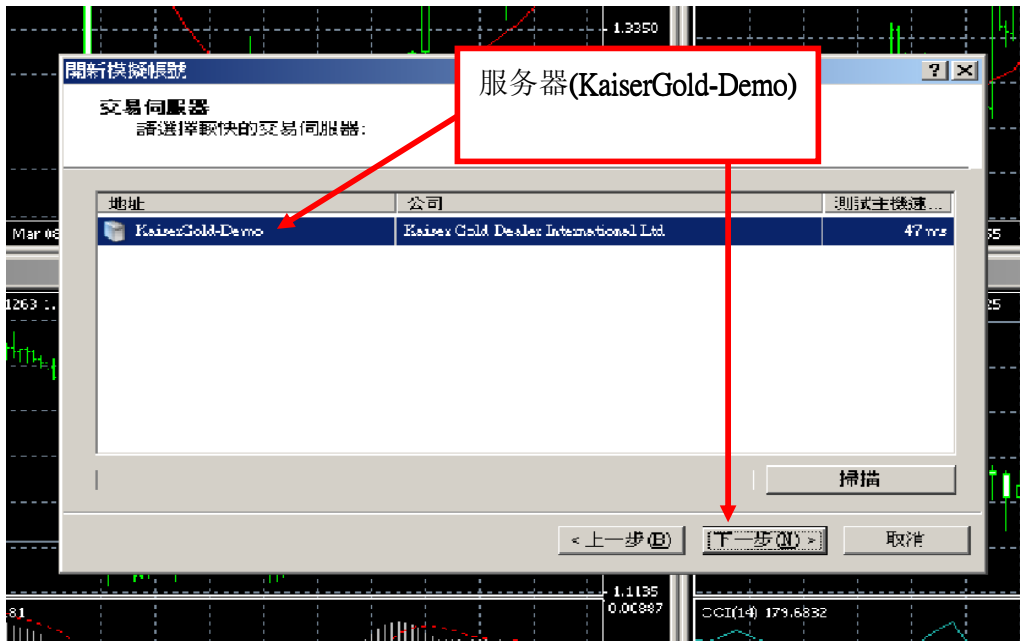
1.3350

開新模擬帳號

服务器(KaiserGold-Demo)

交易伺服器
請選擇較快的交易伺服器:

| 地址 | 公司 | 測試主機速... |
|---|---|---|
| KaiserGold-Demo | Kaiser Gold Dealer International Ltd | 47 ms |

Mar 08

1263

掃描

< 上一步(B)
下一步(N) >
取消

1.1135
0.00987
81
CCI(14) 179.6832